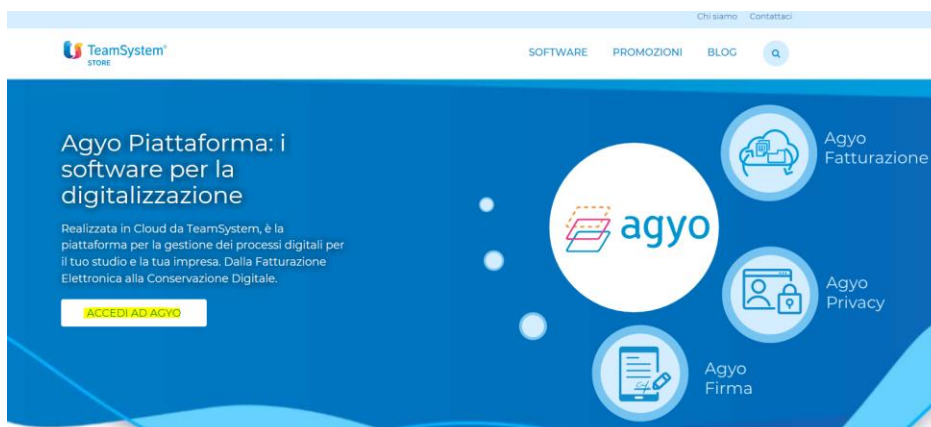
Chi siamo Contattaci

TeamSystem® STORE

SOFTWARE PROMOZIONI BLOG

Agyo Piattaforma: i software per la digitalizzazione

Realizzata in Cloud da TeamSystem, è la piattaforma per la gestione dei processi digitali per il tuo studio e la tua impresa. Dalla Fatturazione Elettronica alla Conservazione Digitale.

ACCEDI AD AGYO

agyo

Agyo Fatturazione

Agyo Privacy

Agyo Firma